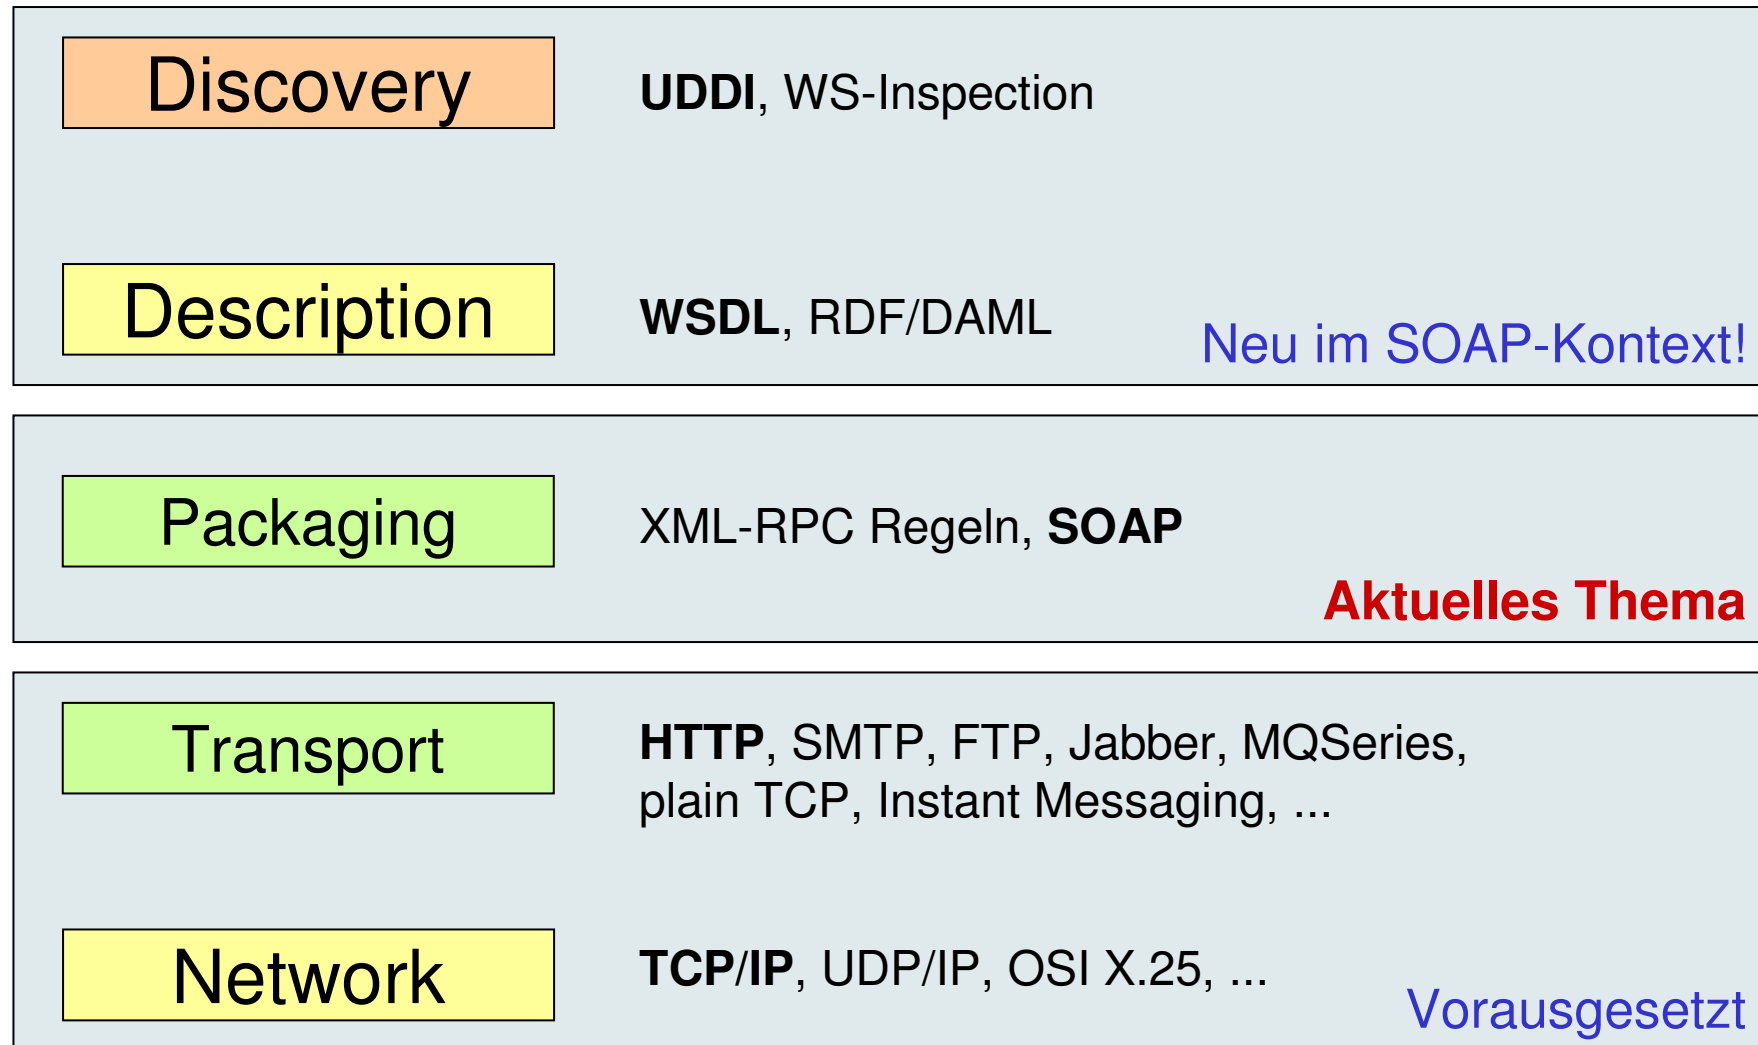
Discovery

UDDI, WS-Inspection

Description

WSDL, RDF/DAML

Neu im SOAP-Kontext!

Packaging

XML-RPC Regeln, SOAP

Aktuelles Thema

Transport

HTTP, SMTP, FTP, Jabber, MQSeries, plain TCP, Instant Messaging, ...

Network

TCP/IP, UDP/IP, OSI X.25, ...

Vorausgesetzt